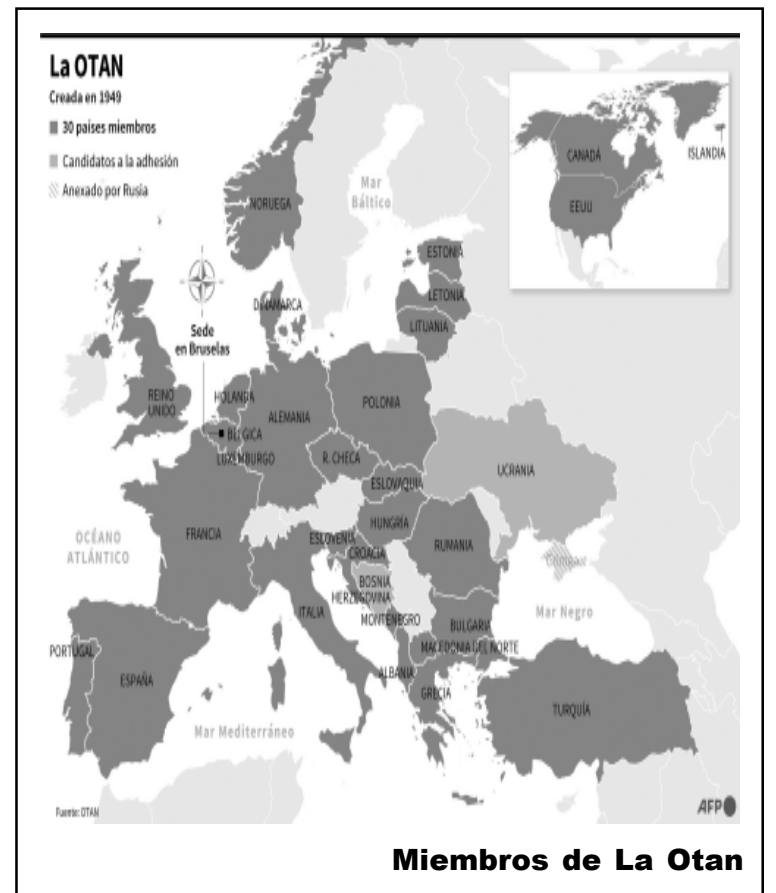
La OTAN
Creada en 1949
30 países miembros
Candidatos a la adhesión
Anexado por Rusia

CANADÁ
ISLANDIA
EEUU

Mar Báltico
NORUEGA
ESTONIA
LETONIA
LITUANIA
DINAMARCA
Sede en Bruselas
REINO UNIDO
HOLANDA
ALEMANIA
POLONIA
BÉLGICA
LUXEMBURGO
R. CHECA
UCRANIA
ESLOVAQUIA
OCÉANO ATLÁNTICO
FRANCIA
HUNGRÍA
RUMANIA
ESLOVENIA
CROACIA
Crimea
BOSNIA HERZEGOVINA
ITALIA
MONTENEGRO
BULGARIA
Mar Negro
PORTUGAL
ESPAÑA
MACEDONIA DEL NORTE
ALBANIA
GRECIA
TURQUÍA
Mar Mediterráneo

Fuente: OTAN
AFP

Miembros de La Otan